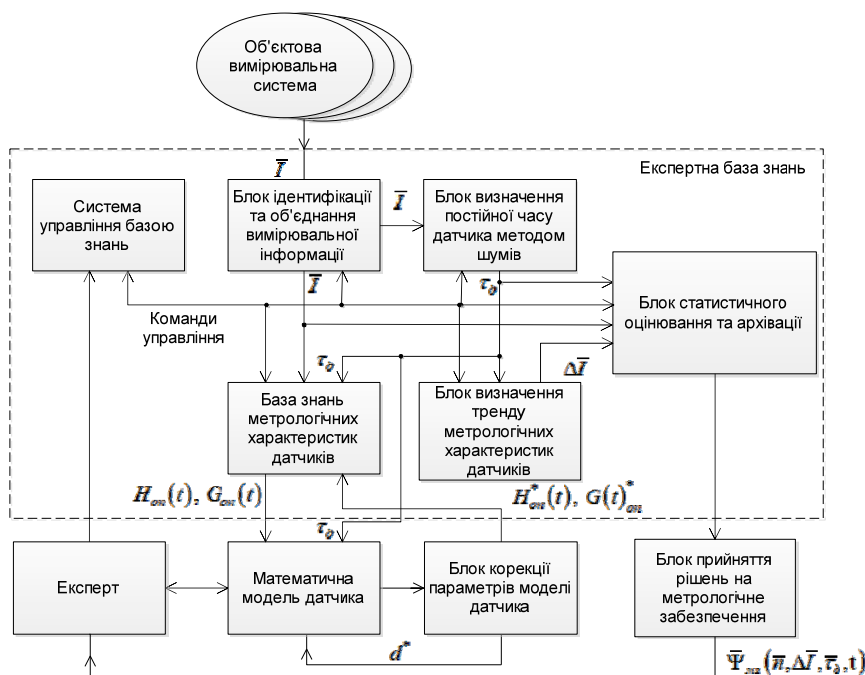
Об'єктова вимірювальна система

Експертна база знань

$\overline{I}$

Система управління базою знань

Блок ідентифікації та об'єднання вимірювальної інформації

$\overline{I}$

Блок визначення постійної часу датчика методом шумів

$\overline{I}$

$\tau_{\partial}$

Блок статистичного оцінювання та архівації

Команди управління

$\tau_{\partial}$

$\Delta\overline{I}$

База знань метрологічних характеристик датчиків

Блок визначення тренду метрологічних характеристик датчиків

$H_{\text{оп}}(t),\ G_{\text{оп}}(t)$

$H_{\text{оп}}^{*}(t),\ G(t)_{\text{оп}}^{*}$

$\tau_{\partial}$

Експерт

Математична модель датчика

Блок корекції параметрів моделі датчика

Блок прийняття рішень на метрологічне забезпечення

$d^{*}$

$\overline{\Psi}_{\text{мз}}(\overline{n},\Delta\overline{I},\overline{\tau}_{\partial},t)$